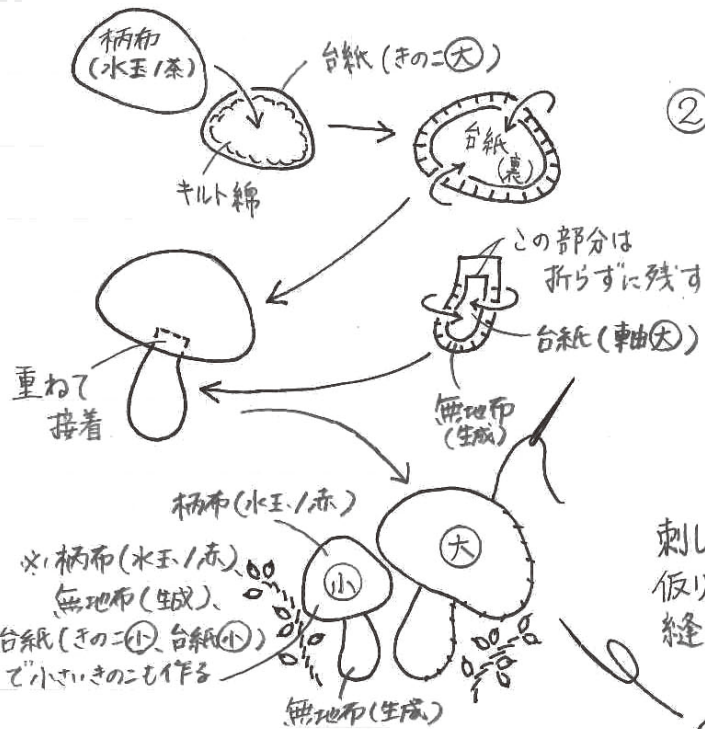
柄布
(水玉/茶)

台紙(きのこ㊇)

キルト綿

台紙
(裏)

②

この部分は
折らずに残す

台紙(軸㊇)

重ねて
接着

無地布
(生成)

柄布(水玉/赤)

※柄布(水玉/赤)、
無地布(生成)、
台紙(きのこ㊈、台紙㊈)
で小さいきのこも作る

㊈

㊇

無地布(生成)

刺し
仮り
縫